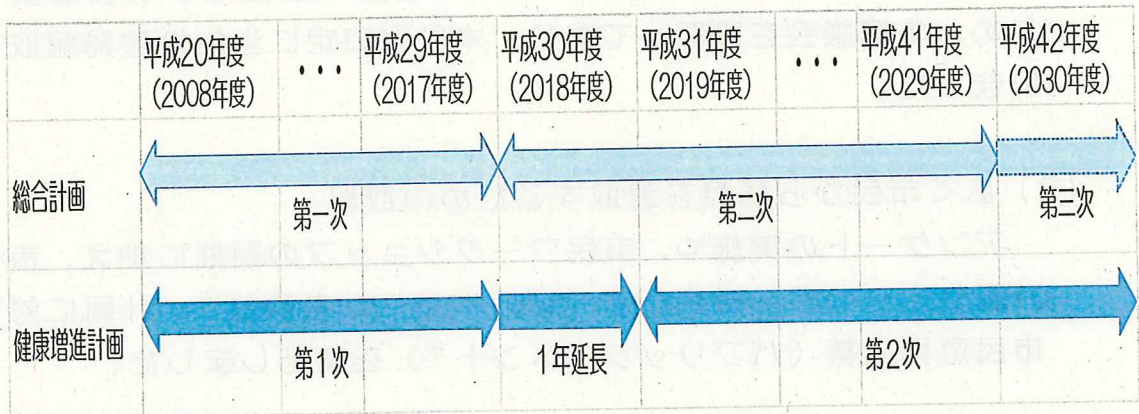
| | 平成20年度 (2008年度) | ・・・ | 平成29年度 (2017年度) | 平成30年度 (2018年度) | 平成31年度 (2019年度) | ・・・ | 平成41年度 (2029年度) | 平成42年度 (2030年度) |
|---|---|---|---|---|---|---|---|---|
| 総合計画 | 第一次 | | | 第二次 | | | | 第三次 |
| 健康増進計画 | 第1次 | | | 1年延長 | 第2次 | | | |